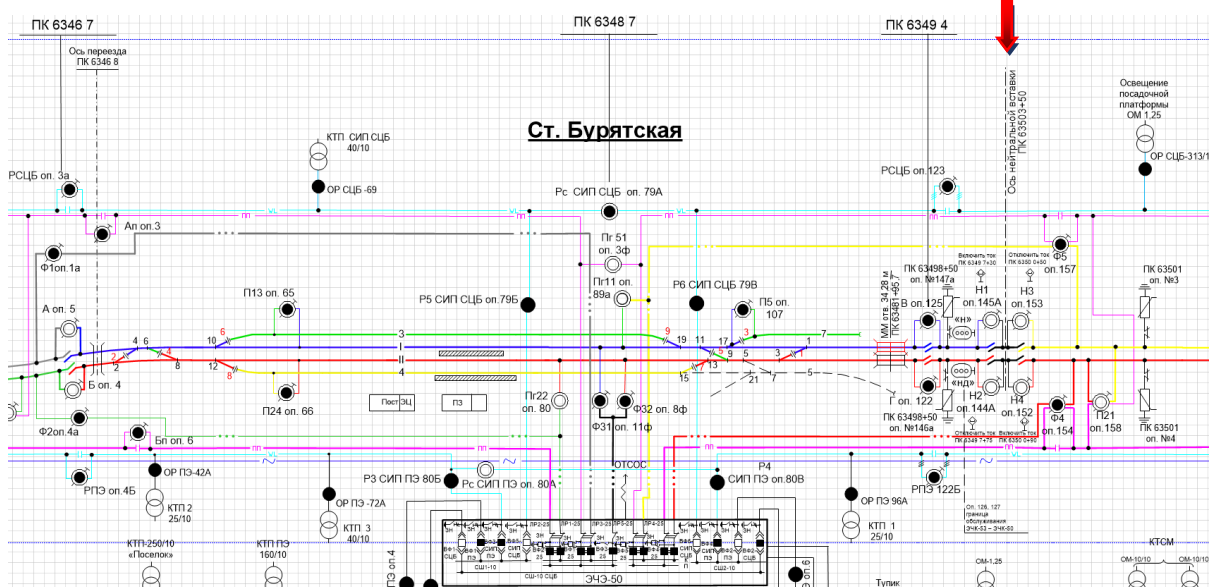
ПК 6346 7
ПК 6348 7
ПК 6349 4
Ось переезда ПК 6346 8
Ст. Бурятская
Освещение посадочной платформы ОМ 1,25
ОР СЦБ-313/1
КТП СИП СЦБ 40/10
ОР СЦБ -69
РСЦБ оп. 3а
Ап оп.3
Рс СИП СЦБ оп. 79А
РСЦБ оп.123
Ось нейтральной вставки ПК 63503+50
Ф1оп.1а
Пг 51 оп. 3ф
Пг11 оп. 89а
Р6 СИП СЦБ 79В
Ф5 оп.157
ПК 63501 оп. №3
П13 оп. 65
Р5 СИП СЦБ оп.79Б
П5 оп. 107
ПК 63498+50 оп. №147а
Включить ток ПК 6349 7+30
Отключить ток ПК 6350 0+90
Н1 оп.145А
Н3 оп.153
В оп. 125
А оп. 5
10
6
3
9
11
3
7
4
6
2
1
12
8
II
4
15
13
9
5
17
21
7
5
3
1
Б оп. 4
П24 оп. 66
Пост ЭЦ
ПЗ
Пг22 оп. 80
Ф32 оп. 8ф
Ф31 оп. 11ф
Г оп. 122
Н2 оп. 144А
Н4 оп. 152
Ф4 оп.154
П21 оп.158
ПК 63501 оп. №4
ПК 63498+50 оп. №146а
Ф2оп.4а
Бп оп. 6
РПЭ оп.4Б
ОР ПЭ-42А
КТП 2 25/10
Р3 СИП ПЭ оп 80Б
Рс СИП ПЭ оп. 80А
ОТСОС
Р4 СИП ПЭ оп.80В
ОР ПЭ 96А
РПЭ 122Б
ОР ПЭ -72А
КТП 3 40/10
КТП 1 25/10
Оп. 126, 127 граница обслуживания ЭЧК-53 – ЭЧК-60
ЭЧЭ-50
КТП-250/10 «Поселок»
КТП ПЭ 160/10
ОМ-1,25
КТСМ
ОМ-10/10
ОМ-10/10
Тупик
ПЭ оп.4
оп.6